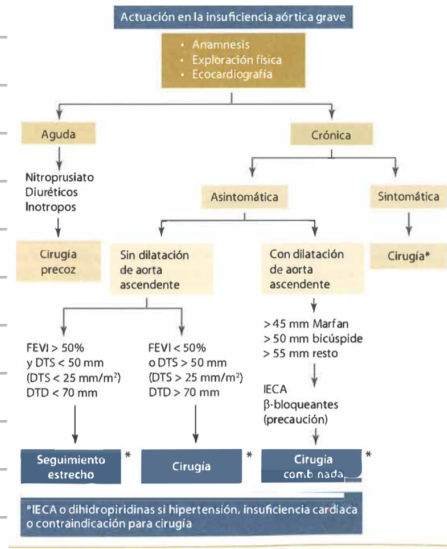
Actuación en la insuficiencia aórtica grave

• Anamnesis
• Exploración física
• Ecocardiografía

Aguda

Crónica

Nitroprusiato
Diuréticos
Inotropos

Asintomática

Sintomática

Cirugía precoz

Sin dilatación de aorta ascendente

Con dilatación de aorta ascendente

Cirugía*

FEVI > 50%
y DTS < 50 mm
(DTS < 25 mm/m$^2$)
DTD < 70 mm

FEVI < 50%
o DTS > 50 mm
(DTS > 25 mm/m$^2$)
DTD > 70 mm

> 45 mm Marfan
> 50 mm bicúspide
> 55 mm resto

IECA
β-bloqueantes
(precaución)

Seguimiento estrecho *

Cirugía *

Cirugía combinada *

*IECA o dihidropiridinas si hipertensión, insuficiencia cardiaca o contraindicación para cirugía